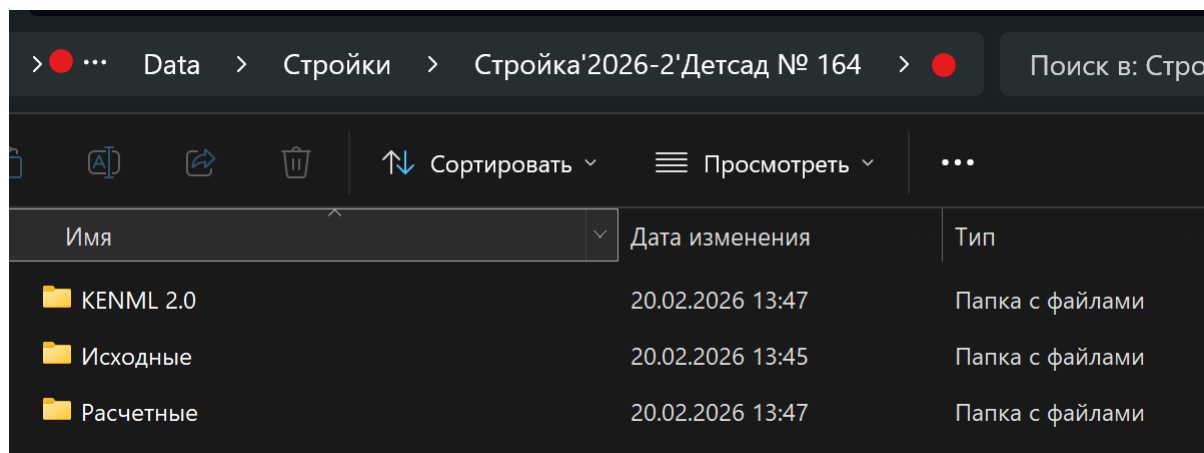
> ··· Data > Стройки > Стройка'2026-2'Детсад № 164 > 

Поиск в: Стро

Сортировать

Просмотреть

···

| Имя | Дата изменения | Тип |
|---|---|---|
| KENML 2.0 | 20.02.2026 13:47 | Папка с файлами |
| Исходные | 20.02.2026 13:45 | Папка с файлами |
| Расчетные | 20.02.2026 13:47 | Папка с файлами |